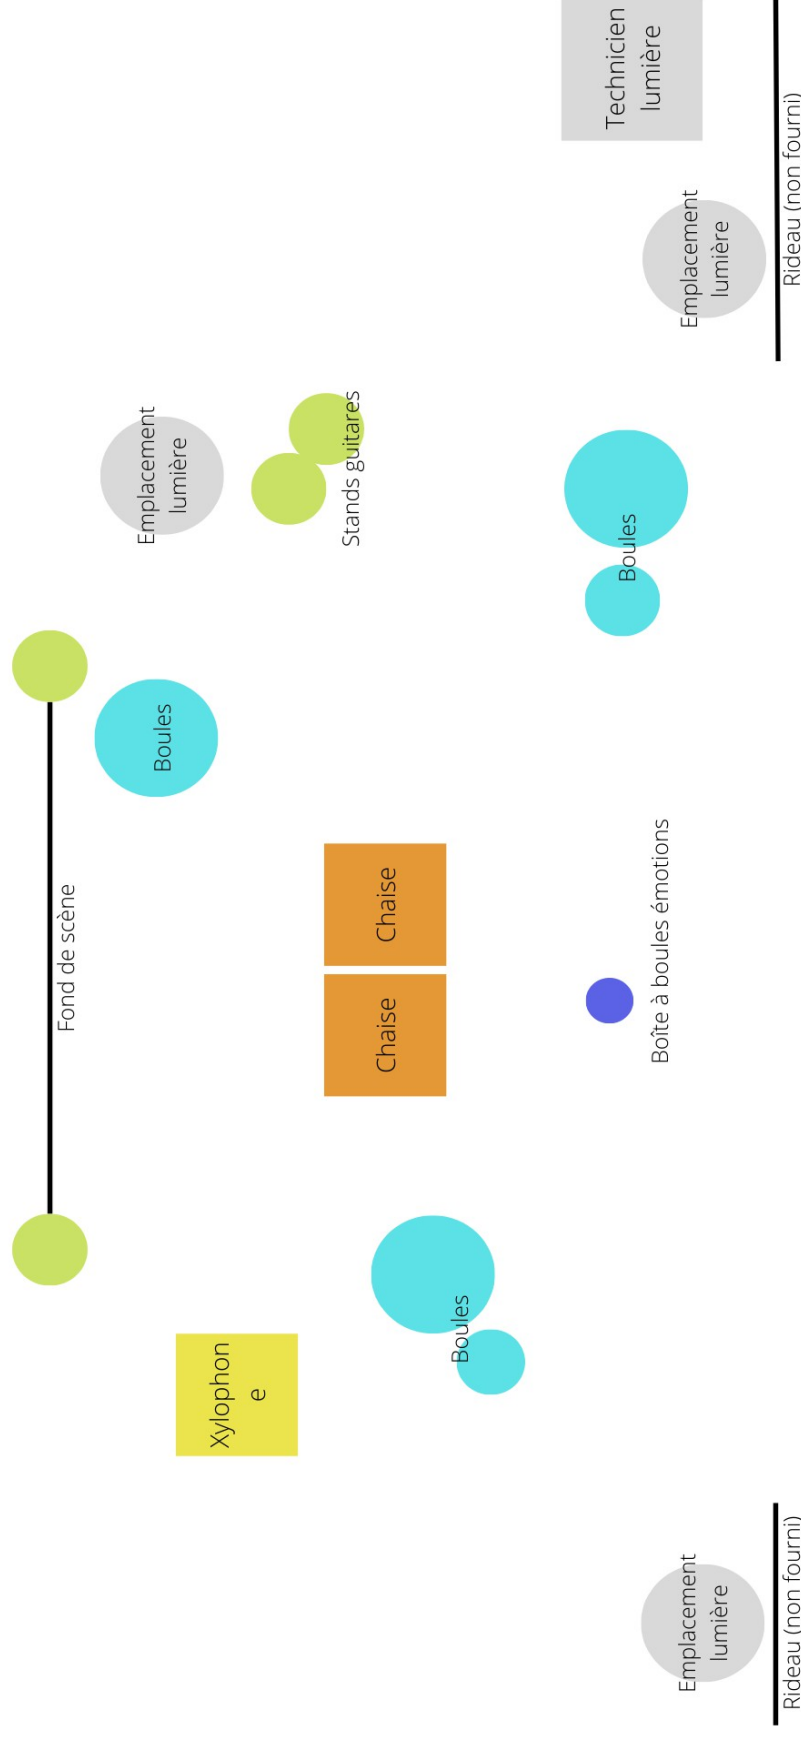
Technicien lumière

Rideau (non fourni)

Emplacement lumière

Emplacement lumière

Stands guitares

Boules

Boules

Fond de scène

Chaise

Chaise

Boîte à boules émotions

Boules

Xylophon e

Emplacement lumière

Rideau (non fourni)